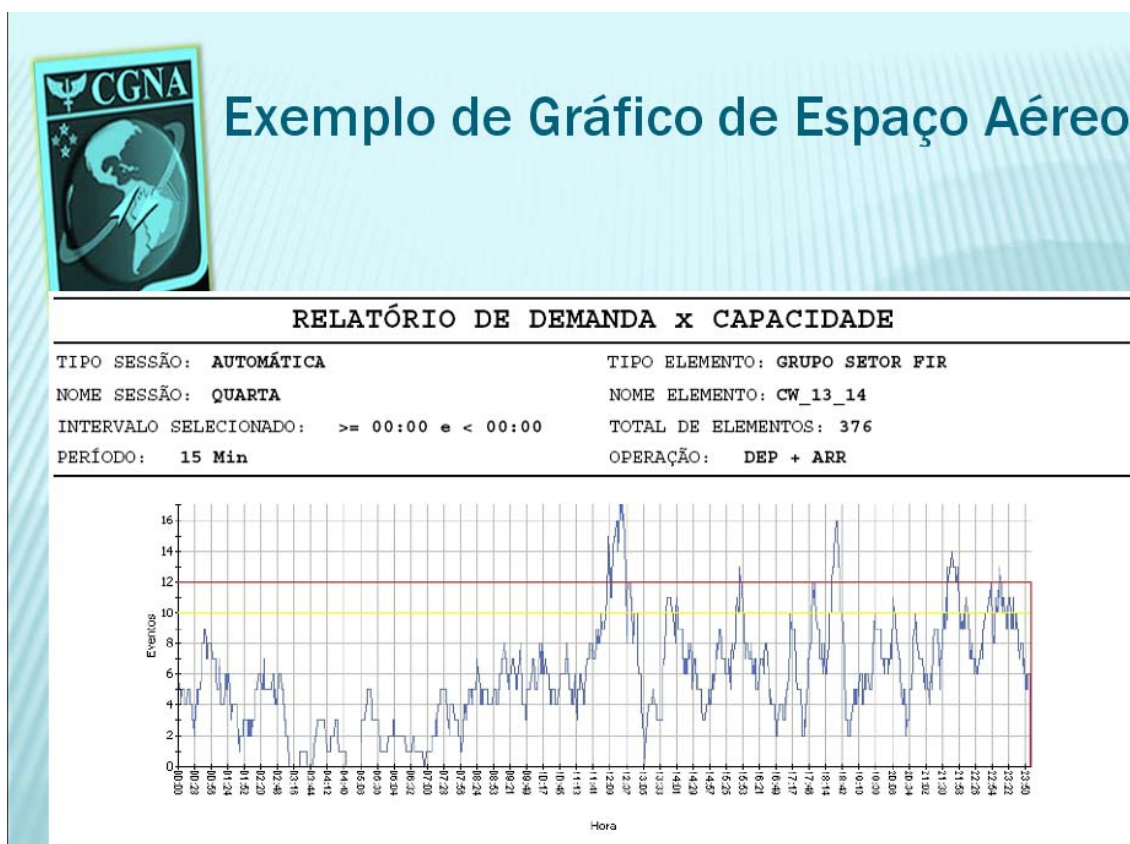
CGNA

Exemplo de Gráfico de Espaço Aéreo

RELATÓRIO DE DEMANDA x CAPACIDADE

TIPO SESSÃO: AUTOMÁTICA

NOME SESSÃO: QUARTA

INTERVALO SELECIONADO: >= 00:00 e < 00:00

PERÍODO: 15 Min

TIPO ELEMENTO: GRUPO SETOR FIR

NOME ELEMENTO: CW_13_14

TOTAL DE ELEMENTOS: 376

OPERAÇÃO: DEP + ARR

16
14
12
10
8
6
4
2
0

Eventos

00:00 00:28 00:56 01:24 01:52 02:20 02:48 03:16 03:44 04:12 04:40 05:08 05:36 06:04 06:32 07:00 07:28 07:56 08:24 08:52 09:20 09:48 10:16 10:44 11:12 11:40 12:08 12:36 13:04 13:32 14:00 14:28 14:56 15:24 15:52 16:20 16:48 17:16 17:44 18:12 18:40 19:08 19:36 20:04 20:32 21:00 21:28 21:56 22:24 22:52 23:20 23:48

Hora